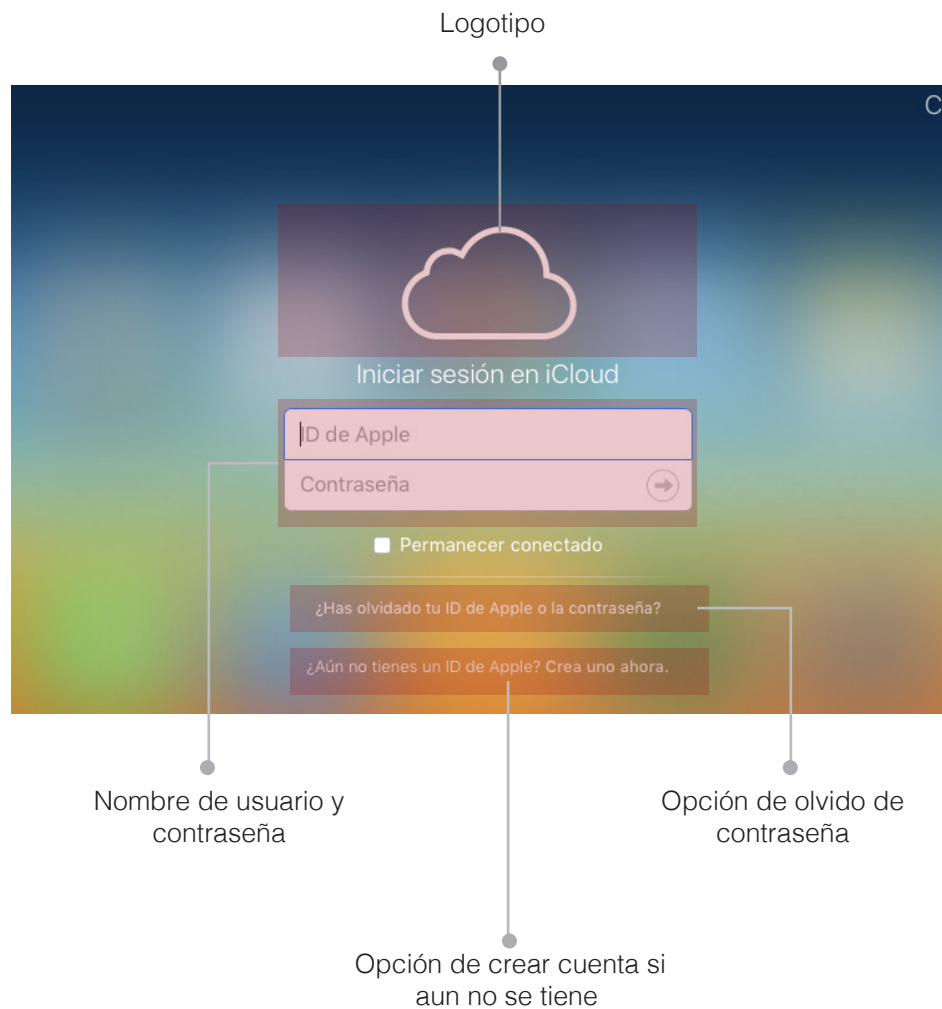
Logotipo

C

Iniciar sesión en iCloud

ID de Apple

Contraseña

Permanecer conectado

¿Has olvidado tu ID de Apple o la contraseña?

¿Aún no tienes un ID de Apple? Crea uno ahora.

Nombre de usuario y contraseña

Opción de olvido de contraseña

Opción de crear cuenta si aun no se tiene